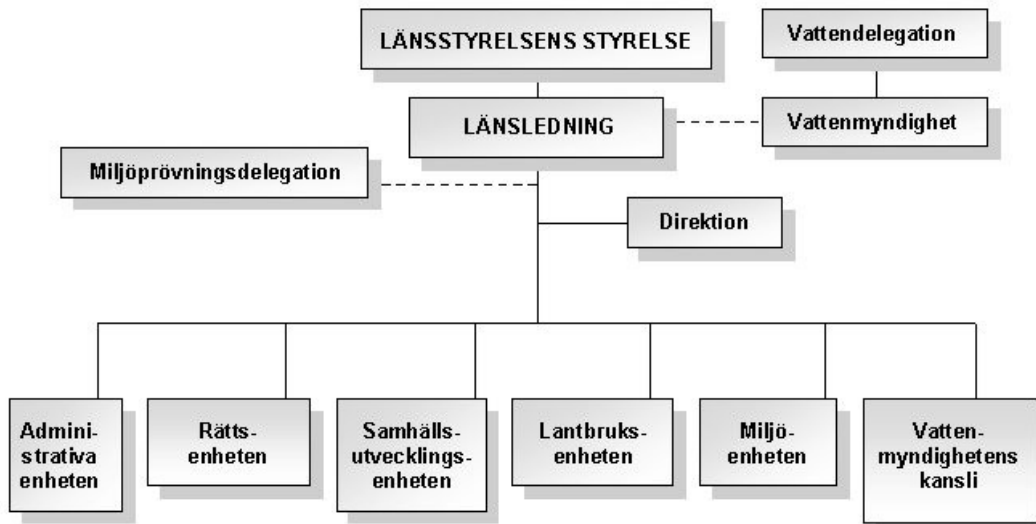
LÄNSSTYRELSENS STYRELSE

Vattendelegation

LÄNSLEDNING

Vattenmyndighet

Miljöprövningsdelegation

Direktion

Administrativa enheten

Rättsenheten

Samhällsutvecklingsenheten

Lantbruksenheten

Miljöenheten

Vattenmyndighetens kansli